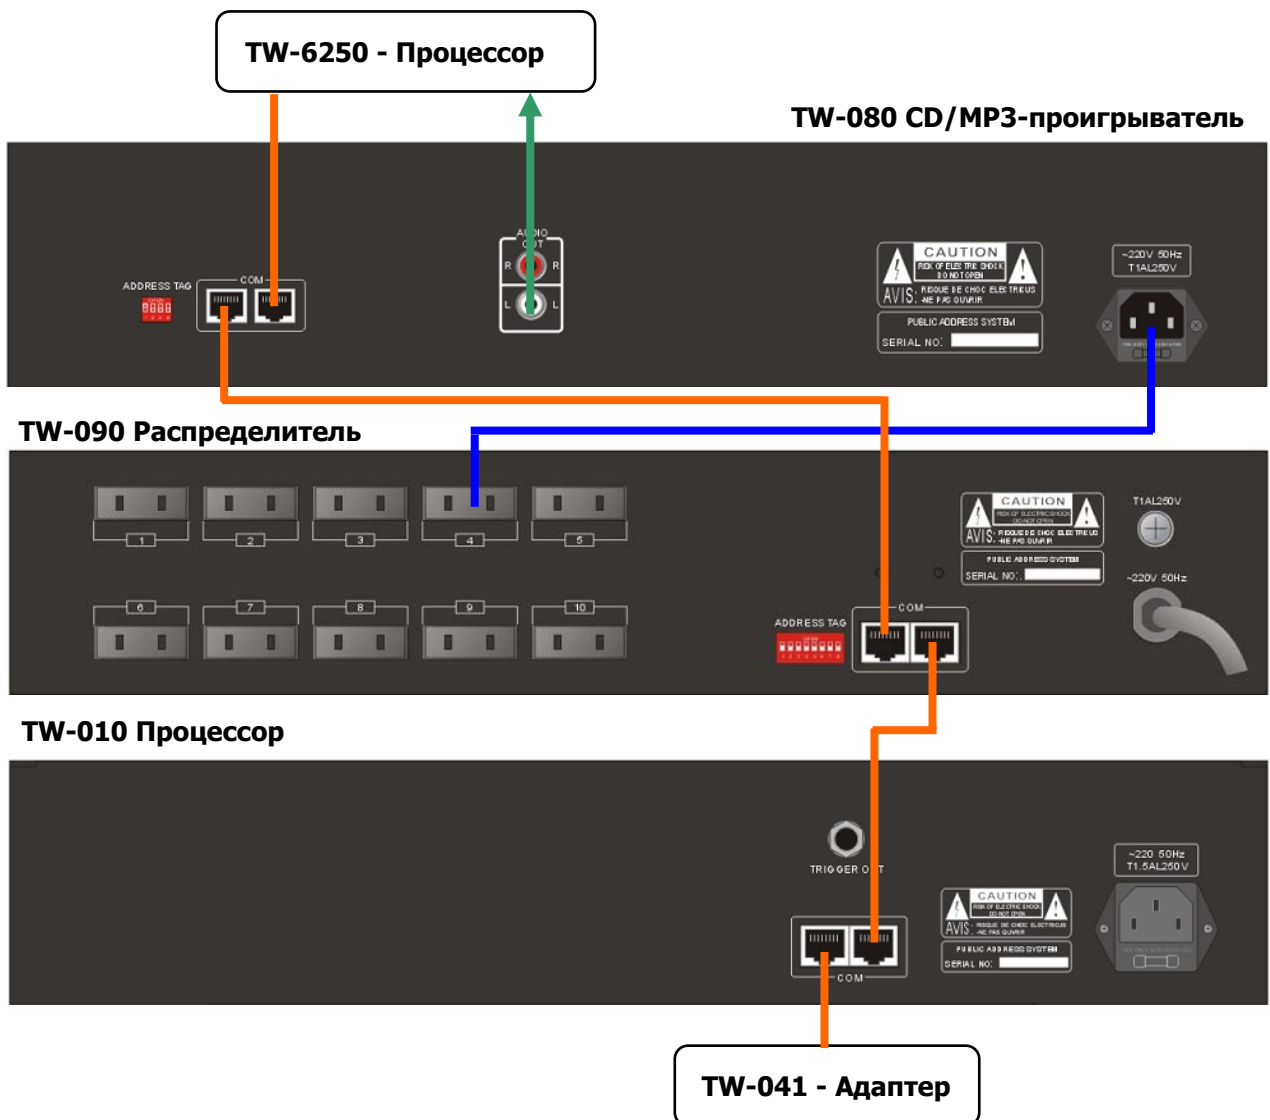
TW-6250 - Процессор

TW-080 CD/MP3-проигрыватель

ADDRESS TAG

COM

AUDIO OUT

R R

L L

CAUTION
RISK OF ELECTRIC SHOCK DO NOT OPEN
AVIS: RISQUE DE CHOC ELECTRIQUE -NE PAS OUVRIR

PUBLIC ADDRESS SYSTEM
SERIAL NO:

~220V 50Hz
T1AL250V

TW-090 Распределитель

1 2 3 4 5

6 7 8 9 10

CAUTION
RISK OF ELECTRIC SHOCK DO NOT OPEN
AVIS: RISQUE DE CHOC ELECTRIQUE -NE PAS OUVRIR

PUBLIC ADDRESS SYSTEM
SERIAL NO:

T1AL250V

~220V 50Hz

ADDRESS TAG

COM

TW-010 Процессор

TRIGGER OUT

~220 50Hz
T1.5AL250V

CAUTION
RISK OF ELECTRIC SHOCK DO NOT OPEN
AVIS: RISQUE DE CHOC ELECTRIQUE -NE PAS OUVRIR

PUBLIC ADDRESS SYSTEM
SERIAL NO:

COM

TW-041 - Адаптер